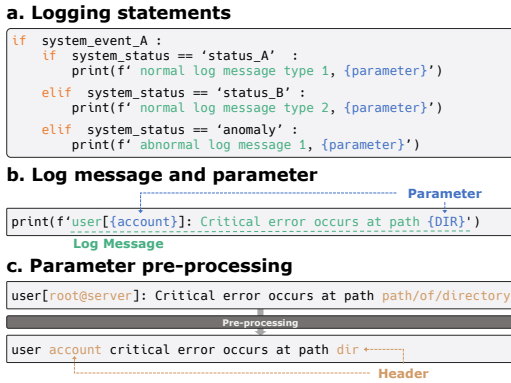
a. Logging statements

if system_event_A :
    if system_status == 'status_A' :
        print(f' normal log message type 1, {parameter}')
    elif system_status == 'status_B' :
        print(f' normal log message type 2, {parameter}')
    elif system_status == 'anomaly' :
        print(f' abnormal log message 1, {parameter}')

b. Log message and parameter

Parameter

print(f'user[{account}]: Critical error occurs at path {DIR}')

Log Message

c. Parameter pre-processing

user[root@server]: Critical error occurs at path path/of/directory

Pre-processing

user account critical error occurs at path dir

Header